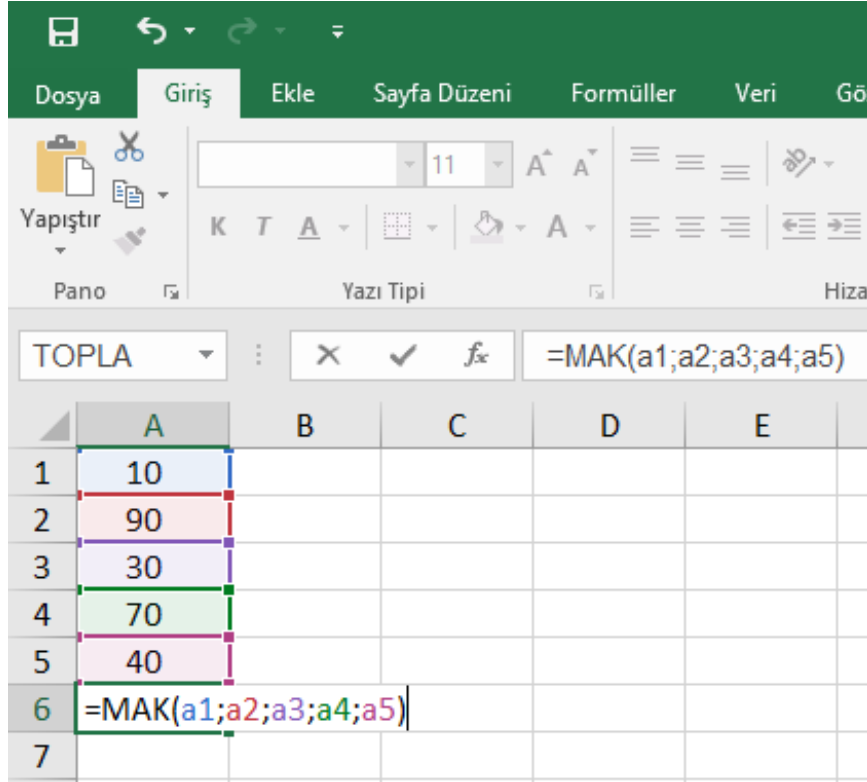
Dosya Giriş Ekle Sayfa Düzeni Formüller Veri Gö

Yapıştır

Pano

11

K T A

Yazı Tipi

Hiza

TOPLA

$f_x$ =MAK(a1;a2;a3;a4;a5)

| | A | B | C | D | E |
|---|---|---|---|---|---|
| 1 | 10 | | | | |
| 2 | 90 | | | | |
| 3 | 30 | | | | |
| 4 | 70 | | | | |
| 5 | 40 | | | | |
| 6 | =MAK(a1;a2;a3;a4;a5) | | | | |
| 7 | | | | | |